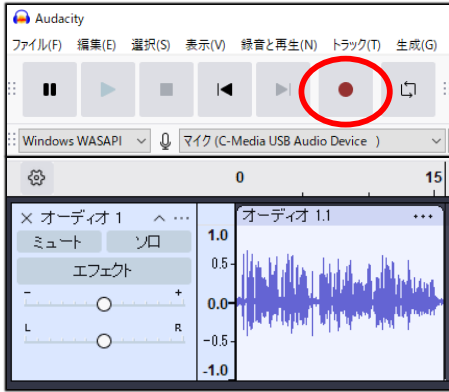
Audacity

ファイル(F) 編集(E) 選択(S) 表示(V) 録音と再生(N) トラック(T) 生成(G)

Windows WASAPI

マイク (C-Media USB Audio Device )

0

15

× オーディオ 1

ミュート

ソロ

エフェクト

−

+

L

R

オーディオ 1.1

1.0

0.5

0.0

-0.5

-1.0